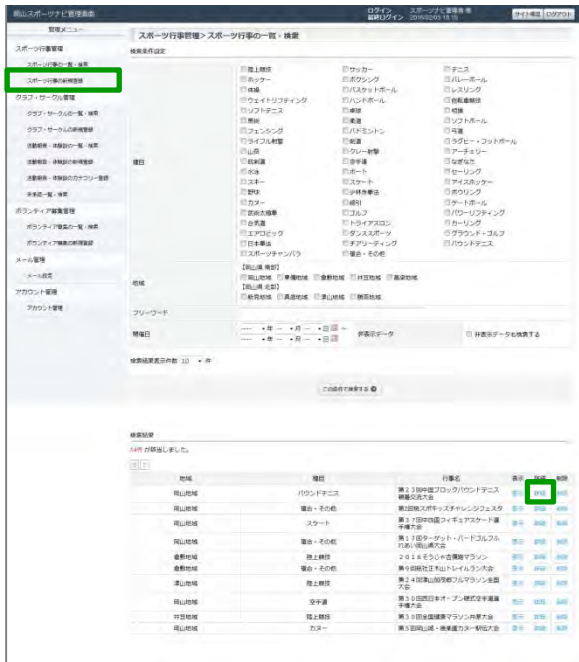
岡山スポーツナビ管理画面

ログイン スポーツナビ管理者 様
最終ログイン 2016/02/05 15:15

サイト確認 ログアウト

管理メニュー

スポーツ行事管理
スポーツ行事の一覧・検索
スポーツ行事の新規登録
クラブ・サークル管理
クラブ・サークルの一覧・検索
クラブ・サークルの新規登録
活動場所・体験談の一覧・検索
活動場所・体験談の新規登録
活動場所・体験談のカテゴリー登録
体験談一覧・検索
ボランティア募集管理
ボランティア募集の一覧・検索
ボランティア募集の新規登録
メール管理
メール設定
アカウント管理
アカウント管理

スポーツ行事管理 > スポーツ行事の一覧・検索

検索条件設定

種目

陸上競技 サッカー テニス
ホッケー ボクシング バレーボール
体操 バスケットボール レスリング
ウェイトリフティング ハンドボール 自転車競技
ソフトテニス 卓球 相撲
馬術 柔道 ソフトボール
フェンシング バドミントン 弓道
ライフル射撃 剣道 ラグビー・フットボール
山岳 クレー射撃 アーチェリー
銃剣道 空手道 なぎなた
水泳 ボート セーリング
スキー スケート アイスホッケー
野球 少林寺拳法 ボウリング
カヌー 綱引 ゲートボール
武術太極拳 ゴルフ パワーリフティング
合気道 トライアスロン カーリング
エアロビック ダンススポーツ グラウンド・ゴルフ
日本拳法 チアリーディング パウンドテニス
スポーツチャンバラ 複合・その他

地域

【岡山県 南部】
岡山地域 東備地域 倉敷地域 井笠地域 高梁地域
【岡山県 北部】
新見地域 真庭地域 津山地域 勝英地域

フリーワード

開催日
---- 年 -- 月 -- 日 ~
---- 年 -- 月 -- 日
非表示データ
非表示データも検索する

検索結果表示件数 10 件

この条件で検索する

検索結果

14件 が該当しました。

| 地域 | 種目 | 行事名 | 表示 | 詳細 | 削除 |
|---|---|---|---|---|---|
| 岡山地域 | パウンドテニス | 第23回中国ブロックパウンドテニス親善交流大会 | 表示 | 詳細 | 削除 |
| 岡山地域 | 複合・その他 | 第2回岡スポキッズチャレンジフェスタ | 表示 | 詳細 | 削除 |
| 岡山地域 | スケート | 第37回中四国フィギュアスケート選手権大会 | 表示 | 詳細 | 削除 |
| 岡山地域 | 複合・その他 | 第13回ターゲット・バードゴルフふれあい岡山県大会 | 表示 | 詳細 | 削除 |
| 倉敷地域 | 陸上競技 | 2016そうじゃ吉備路マラソン | 表示 | 詳細 | 削除 |
| 倉敷地域 | 複合・その他 | 第9回倉敷五本松トレイルラン大会 | 表示 | 詳細 | 削除 |
| 津山地域 | 陸上競技 | 第24回津山加茂郷フルマラソン全国大会 | 表示 | 詳細 | 削除 |
| 岡山地域 | 空手道 | 第30回西日本オープン硬式空手道選手権大会 | 表示 | 詳細 | 削除 |
| 井笠地域 | 陸上競技 | 第39回全国健康マラソン井原大会 | 表示 | 詳細 | 削除 |
| 岡山地域 | カヌー | 第5回岡山城・後楽園カヌー駅伝大会 | 表示 | 詳細 | 削除 |